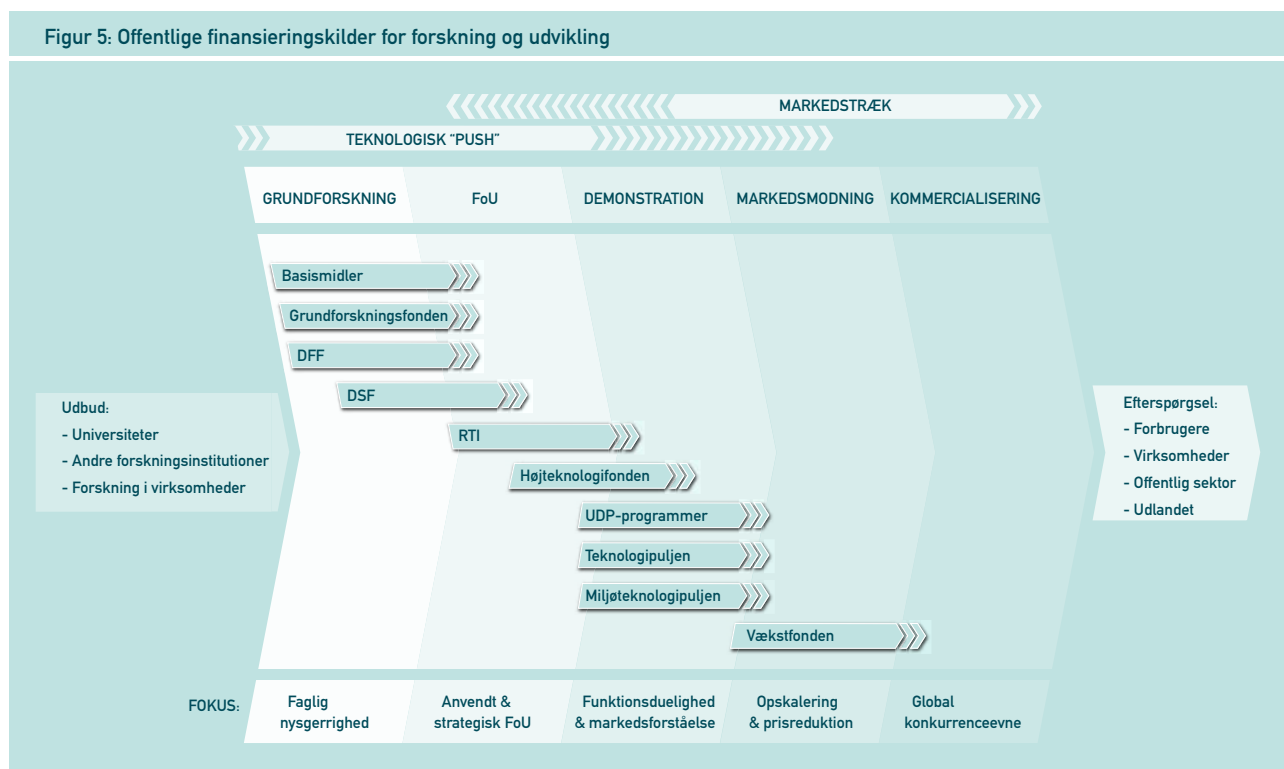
Figur 5: Offentlige finansieringskilder for forskning og udvikling

MARKEDSTRÆK

TEKNOLOGISK "PUSH"

GRUNDFORSKNING

FoU

DEMONSTRATION

MARKEDSMODNING

KOMMERCIALISERING

Udbud:
- Universiteter
- Andre forskningsinstitutioner
- Forskning i virksomheder

Basismidler

Grundforskningsfonden

DFF

DSF

RTI

Højteknologifonden

UDP-programmer

Teknologipuljen

Miljøteknologipuljen

Vækstfonden

Efterspørgsel:
- Forbrugere
- Virksomheder
- Offentlig sektor
- Udlandet

FOKUS:

Faglig nysgerrighed

Anvendt & strategisk FoU

Funktionsduelighed & markedsforståelse

Opskalering & prisreduktion

Global konkurrenceevne